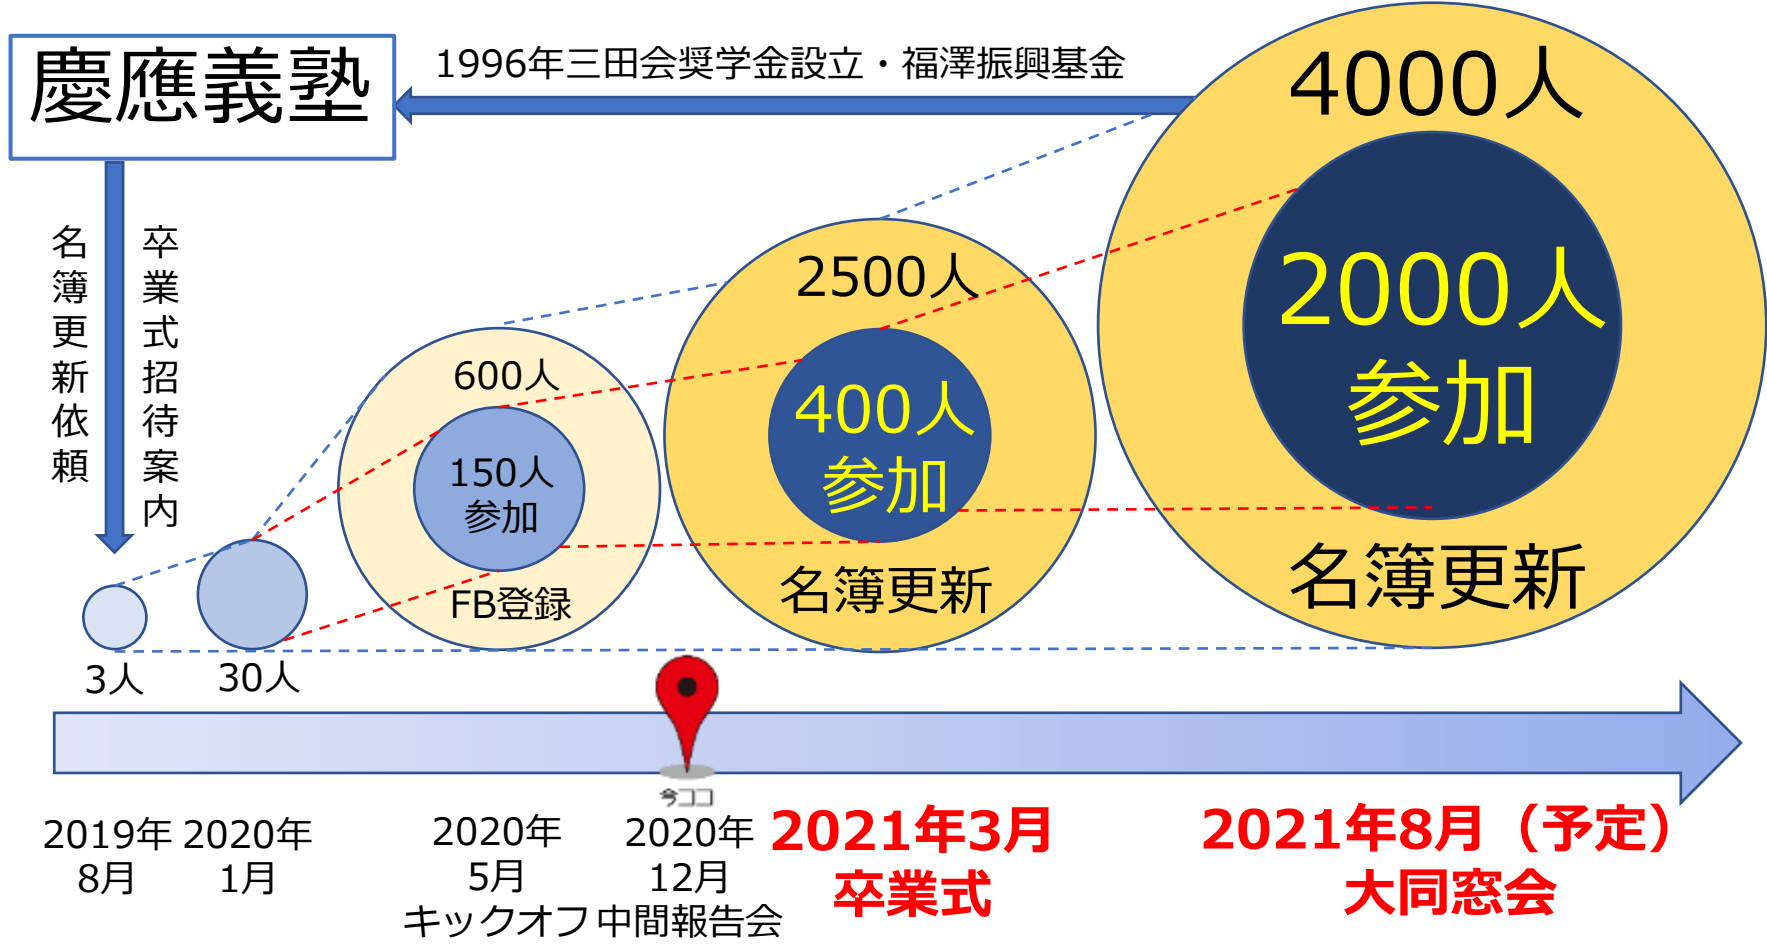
慶應義塾

1996年三田会奨学金設立・福澤振興基金

名簿更新依頼

卒業式招待案内

4000人

2000人
参加

名簿更新

2500人

400人
参加

名簿更新

600人

150人
参加

FB登録

3人

30人

今ココ

2019年
8月

2020年
1月

2020年
5月
キックオフ

2020年
12月
中間報告会

2021年3月
卒業式

2021年8月（予定）
大同窓会